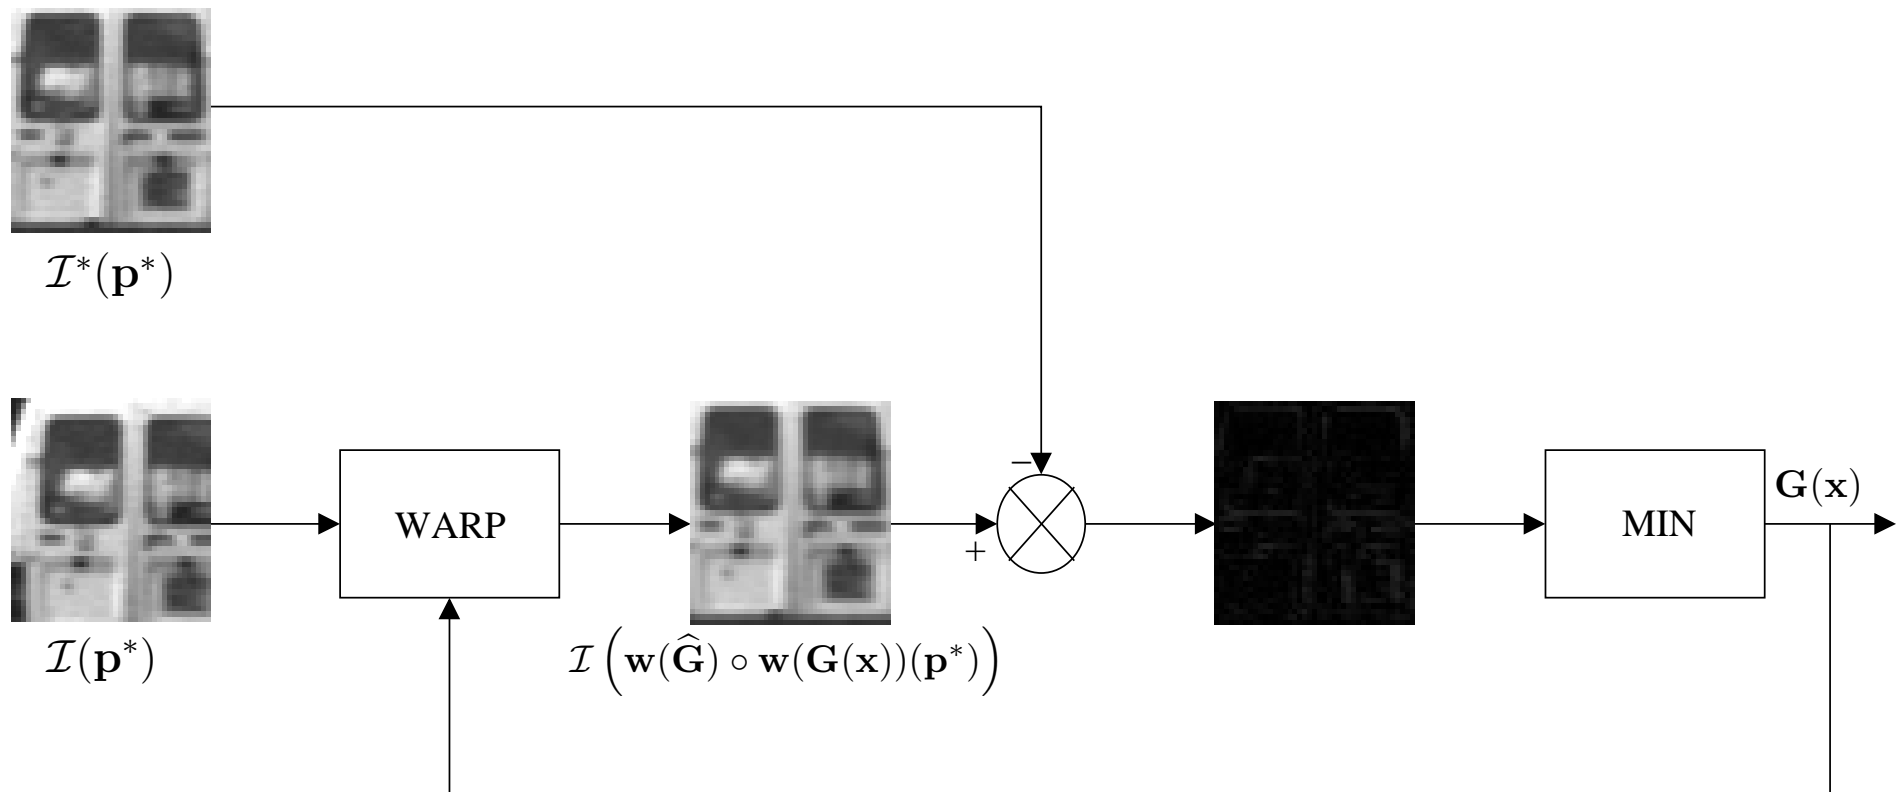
$\mathcal{I}^*(\mathbf{p}^*)$

$\mathcal{I}(\mathbf{p}^*)$

WARP

$\mathcal{I}\left(\mathbf{w}(\widehat{\mathbf{G}}) \circ \mathbf{w}(\mathbf{G}(\mathbf{x}))(\mathbf{p}^*)\right)$

$-$

$+$

MIN

$\mathbf{G}(\mathbf{x})$